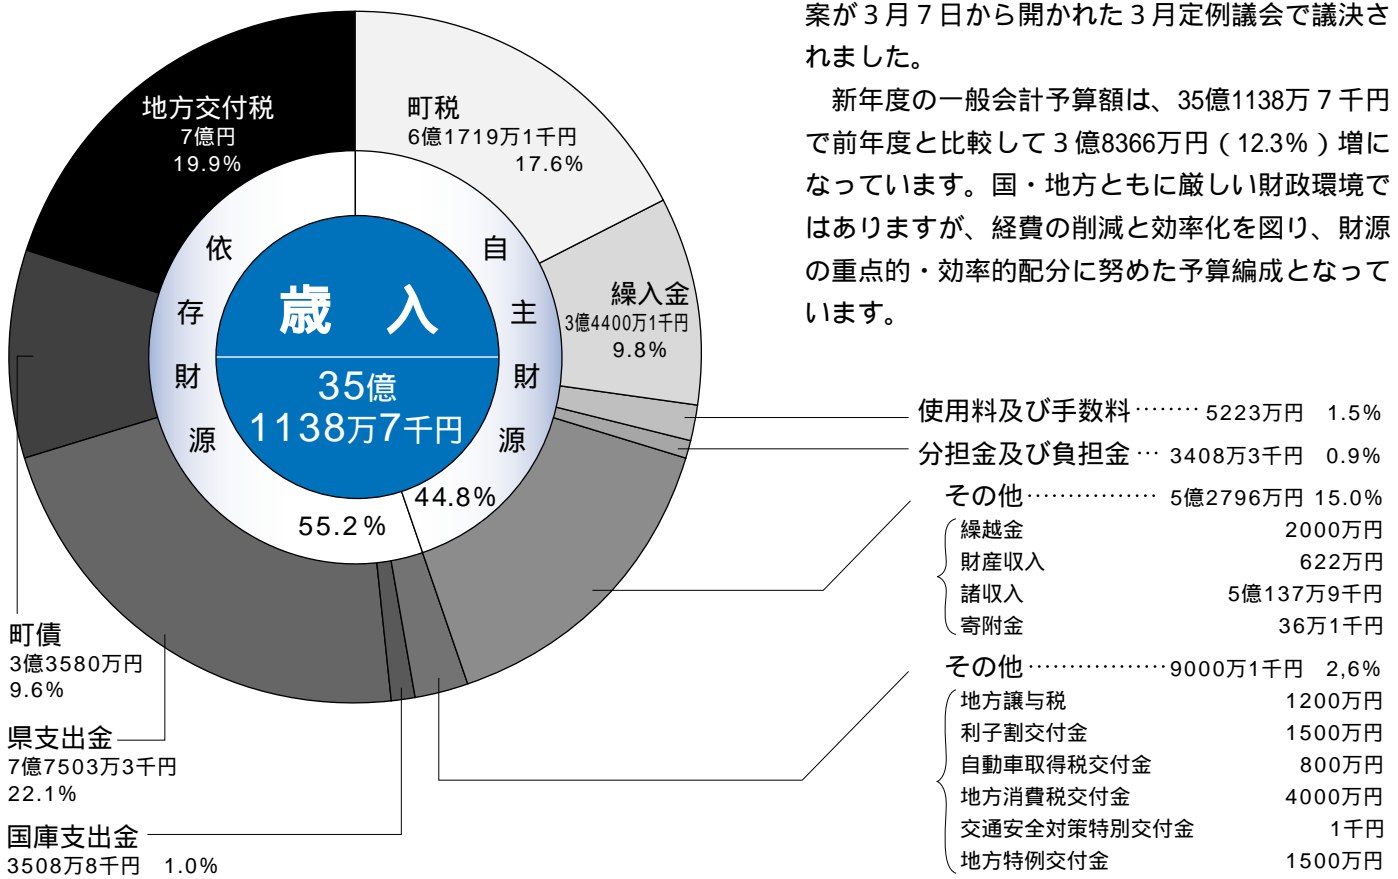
案が３月７日から開かれた３月定例議会で議決されました。

新年度の一般会計予算額は、35億1138万７千円で前年度と比較して３億8366万円（12.3％）増になっています。国・地方ともに厳しい財政環境ではありますが、経費の削減と効率化を図り、財源の重点的・効率的配分に努めた予算編成となっています。

地方交付税
7億円
19.9%

町税
6億1719万1千円
17.6%

繰入金
3億4400万1千円
9.8%

依存財源

自主財源

歳入
35億
1138万7千円

55.2%

44.8%

使用料及び手数料……… 5223万円 1.5%
分担金及び負担金… 3408万3千円 0.9%
その他……………… 5億2796万円 15.0%

| | |
|---|---|
| 繰越金 | 2000万円 |
| 財産収入 | 622万円 |
| 諸収入 | 5億137万9千円 |
| 寄附金 | 36万1千円 |

その他……………9000万1千円 2,6%

| | |
|---|---|
| 地方譲与税 | 1200万円 |
| 利子割交付金 | 1500万円 |
| 自動車取得税交付金 | 800万円 |
| 地方消費税交付金 | 4000万円 |
| 交通安全対策特別交付金 | 1千円 |
| 地方特例交付金 | 1500万円 |

町債
3億3580万円
9.6%

県支出金
7億7503万3千円
22.1%

国庫支出金
3508万8千円 1.0%